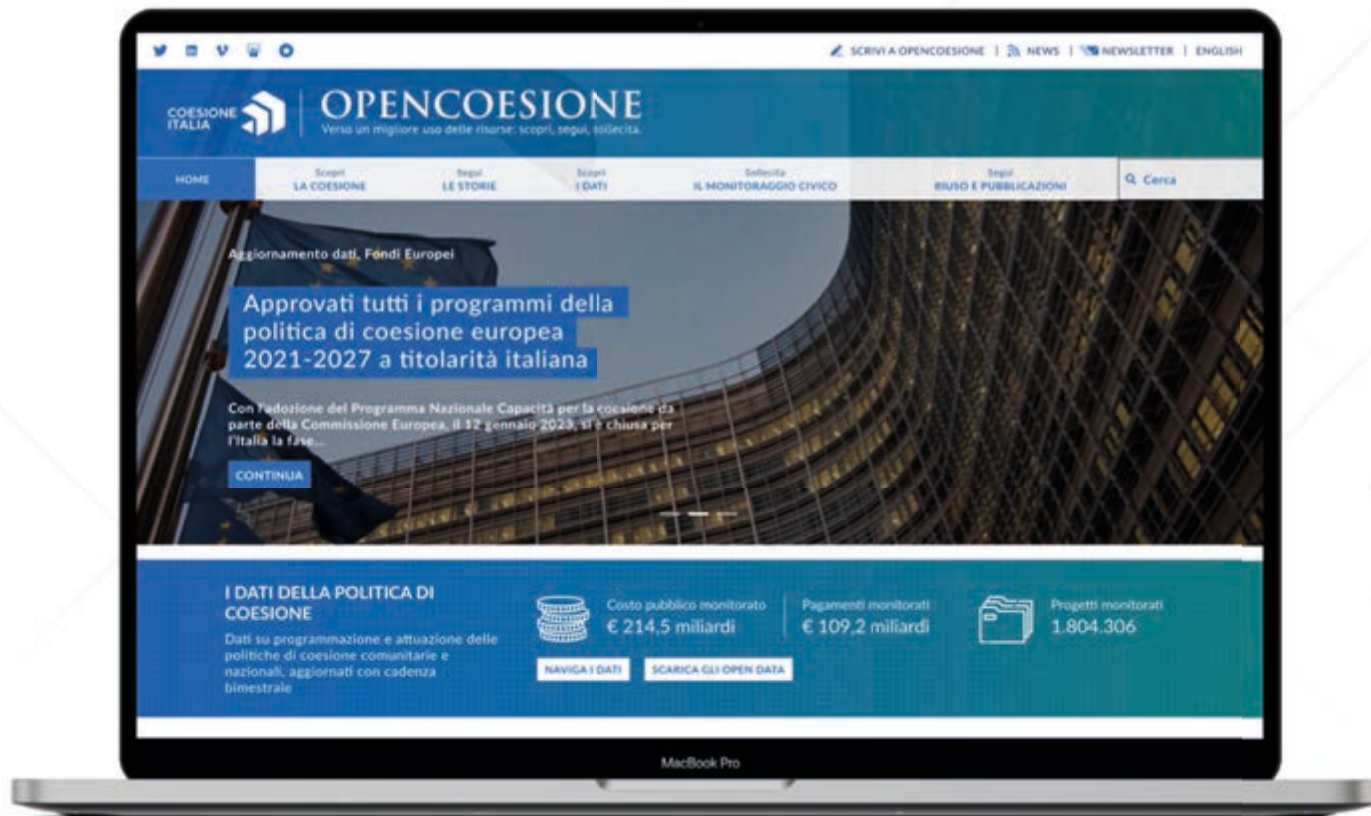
SCRIVI A OPENCOESIONE | NEWS | NEWSLETTER | ENGLISH

COESIONE ITALIA

OPENCOESIONE
Verso un migliore uso delle risorse: scopri, segui, sollecita.

HOME
Scopri LA COESIONE
Segui LE STORIE
Scopri I DATI
Sollecita IL MONITORAGGIO CIVICO
Segui RIUSO E PUBBLICAZIONI
Cerca

Aggiornamento dati, Fondi Europei

Approvati tutti i programmi della politica di coesione europea 2021-2027 a titolarità italiana

Con l'adozione del Programma Nazionale Capacità per la coesione da parte della Commissione Europea, il 12 gennaio 2023, si è chiusa per l'Italia la fase...

CONTINUA

I DATI DELLA POLITICA DI COESIONE
Dati su programmazione e attuazione delle politiche di coesione comunitarie e nazionali, aggiornati con cadenza bimestrale

Costo pubblico monitorato
€ 214,5 miliardi

Pagamenti monitorati
€ 109,2 miliardi

Progetti monitorati
1.804.306

NAVIGA I DATI
SCARICA GLI OPEN DATA

MacBook Pro